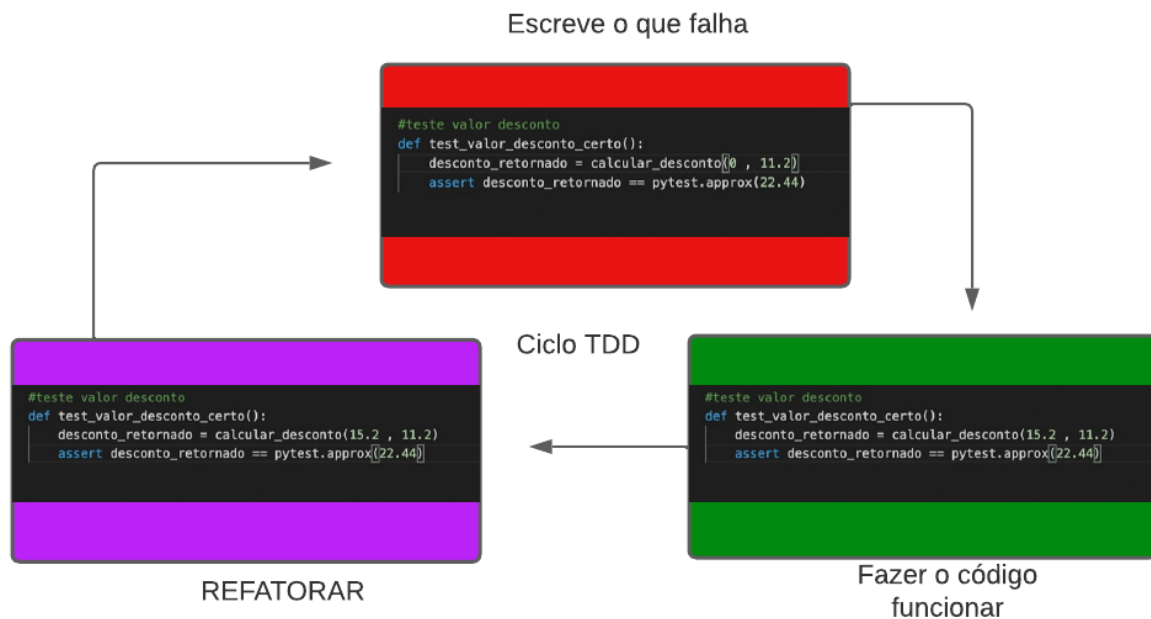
Escreve o que falha

#teste valor desconto
def test_valor_desconto_certo():
    desconto_retornado = calcular_desconto(0 , 11.2)
    assert desconto_retornado == pytest.approx(22.44)

Ciclo TDD

#teste valor desconto
def test_valor_desconto_certo():
    desconto_retornado = calcular_desconto(15.2 , 11.2)
    assert desconto_retornado == pytest.approx(22.44)

REFATORAR

#teste valor desconto
def test_valor_desconto_certo():
    desconto_retornado = calcular_desconto(15.2 , 11.2)
    assert desconto_retornado == pytest.approx(22.44)

Fazer o código funcionar